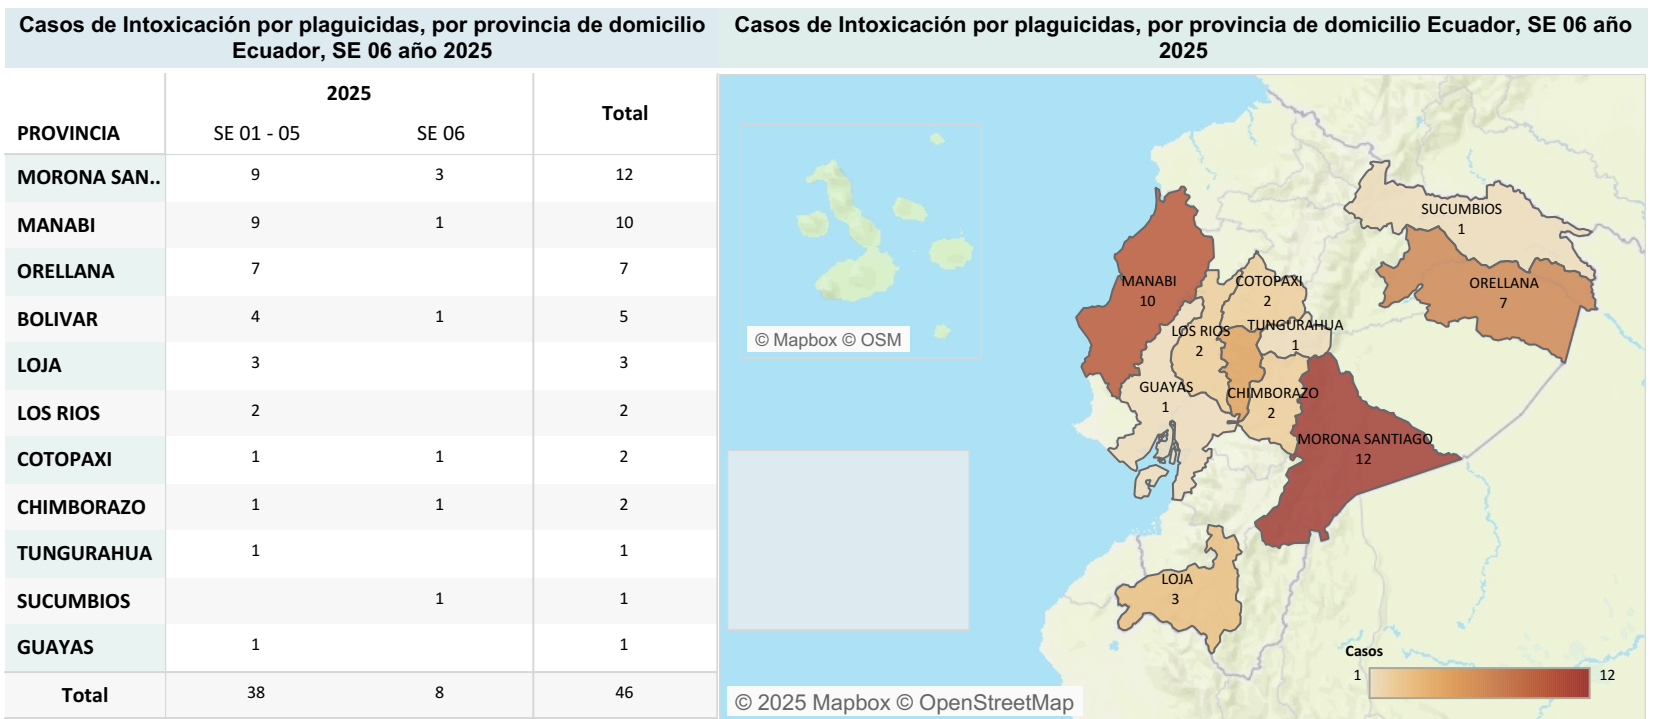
Casos de Intoxicación por plaguicidas, por provincia de domicilio Ecuador, SE 06 año 2025

| PROVINCIA | 2025 SE 01 - 05 | 2025 SE 06 | Total |
|---|---|---|---|
| MORONA SAN.. | 9 | 3 | 12 |
| MANABI | 9 | 1 | 10 |
| ORELLANA | 7 | | 7 |
| BOLIVAR | 4 | 1 | 5 |
| LOJA | 3 | | 3 |
| LOS RIOS | 2 | | 2 |
| COTOPAXI | 1 | 1 | 2 |
| CHIMBORAZO | 1 | 1 | 2 |
| TUNGURAHUA | 1 | | 1 |
| SUCUMBIOS | | 1 | 1 |
| GUAYAS | 1 | | 1 |
| Total | 38 | 8 | 46 |

Casos de Intoxicación por plaguicidas, por provincia de domicilio Ecuador, SE 06 año 2025

© Mapbox © OSM

SUCUMBIOS 1
MANABI 10
COTOPAXI 2
ORELLANA 7
LOS RIOS 2
TUNGURAHUA 1
GUAYAS 1
CHIMBORAZO 2
MORONA SANTIAGO 12
LOJA 3

Casos
1
12

© 2025 Mapbox © OpenStreetMap